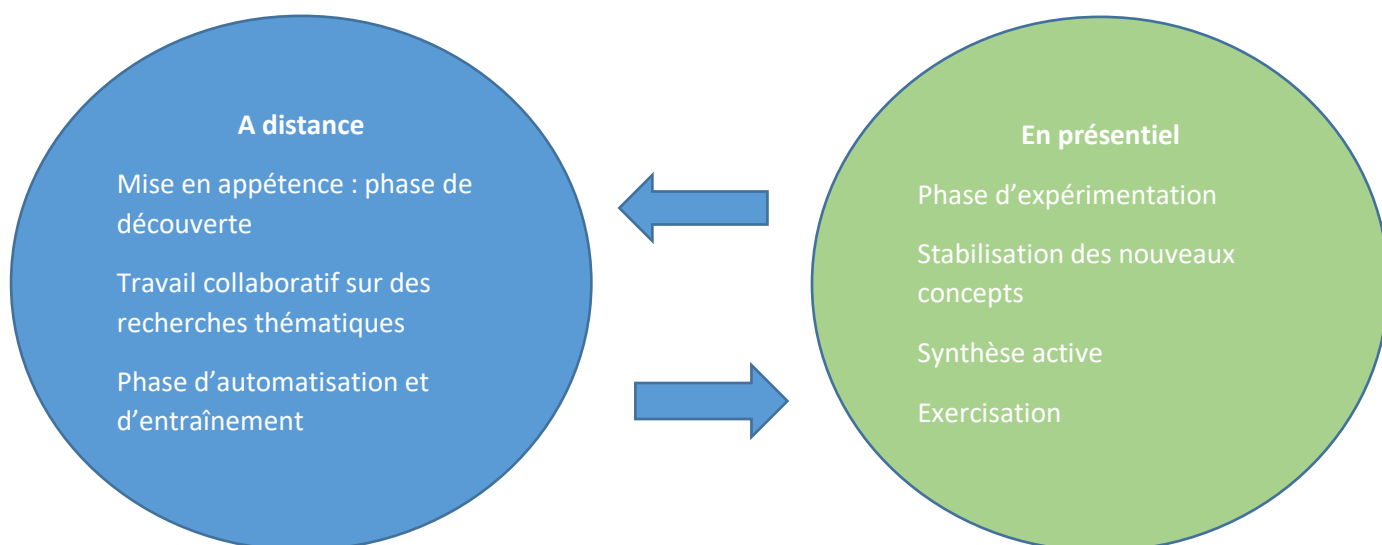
A distance

Mise en appétence : phase de découverte

Travail collaboratif sur des recherches thématiques

Phase d'automatisation et d'entraînement

En présentiel

Phase d'expérimentation

Stabilisation des nouveaux concepts

Synthèse active

Exercisation